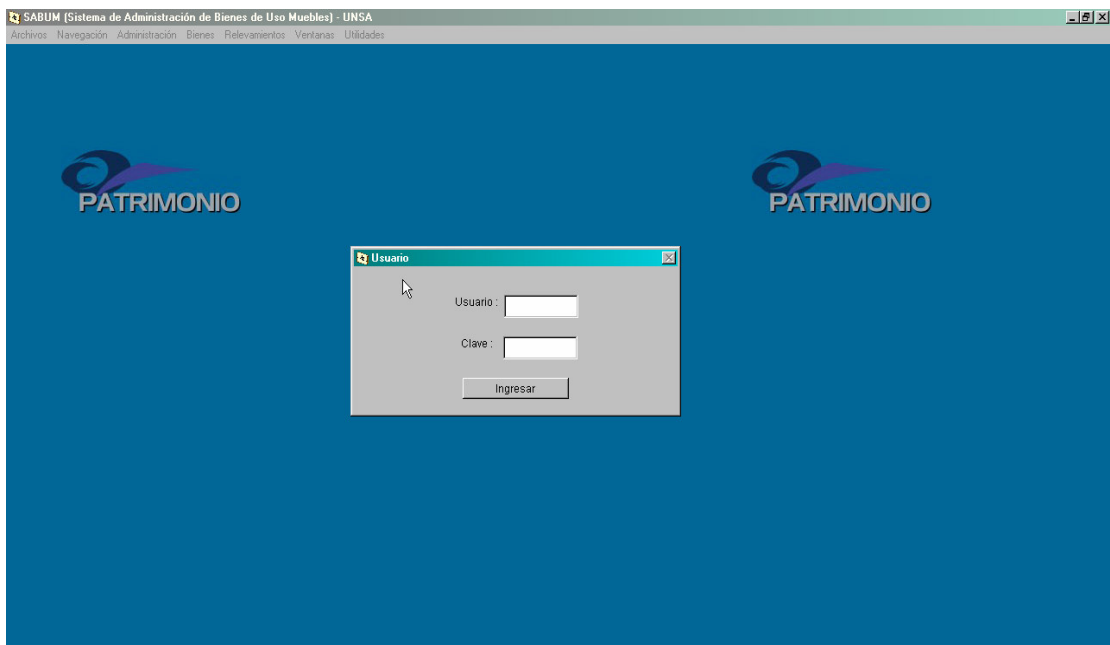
SABUM (Sistema de Administración de Bienes de Uso Muebles) - UNSA

Archivos Navegación Administración Bienes Relevamientos Ventanas Utilidades

PATRIMONIO

PATRIMONIO

Usuario

Usuario :

Clave :

Ingresar